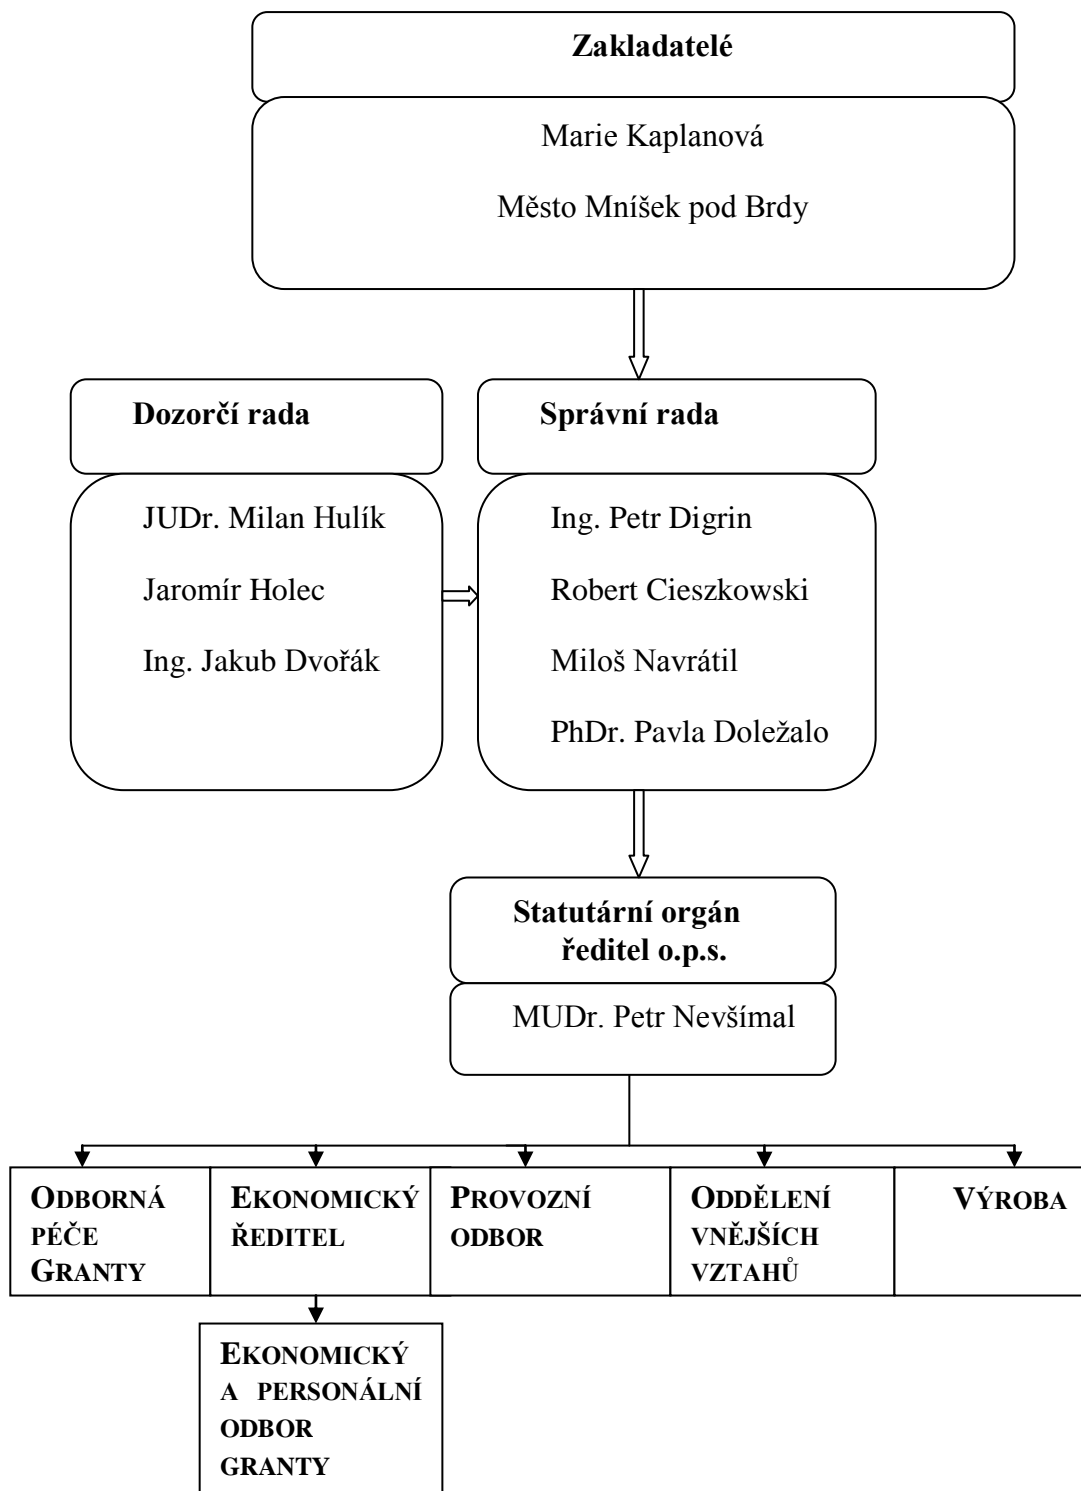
Zakladatelé

Marie Kaplanová

Město Mníšek pod Brdy

Dozorčí rada

JUDr. Milan Hulík

Jaromír Holec

Ing. Jakub Dvořák

Správní rada

Ing. Petr Digrin

Robert Cieszkowski

Miloš Navrátil

PhDr. Pavla Doležalo

Statutární orgán ředitel o.p.s.

MUDr. Petr Nevšímal

ODBORNÁ PÉČE GRANTY

EKONOMICKÝ ŘEDITEL

PROVOZNÍ ODBOR

ODDĚLENÍ VNĚJŠÍCH VZTAHŮ

VÝROBA

EKONOMICKÝ A PERSONÁLNÍ ODBOR GRANTY